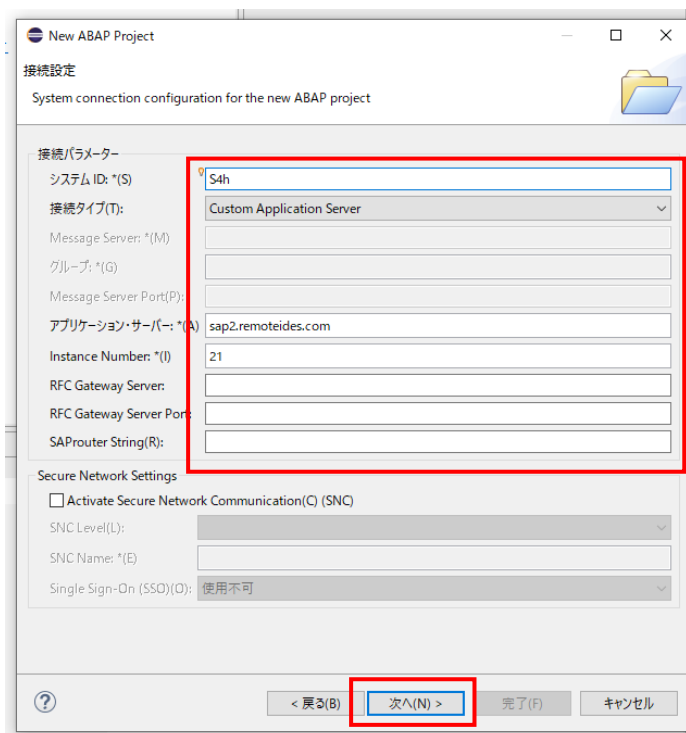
New ABAP Project

接続設定

System connection configuration for the new ABAP project

接続パラメーター

システム ID: *(S) S4h

接続タイプ(T): Custom Application Server

Message Server: *(M)

グループ: *(G)

Message Server Port(P):

アプリケーション・サーバー: *(A) sap2.remoteides.com

Instance Number: *(I) 21

RFC Gateway Server:

RFC Gateway Server Port:

SAProuter String(R):

Secure Network Settings

Activate Secure Network Communication(C) (SNC)

SNC Level(L):

SNC Name: *(E)

Single Sign-On (SSO)(O): 使用不可

< 戻る(B) 次へ(N) > 完了(F) キャンセル